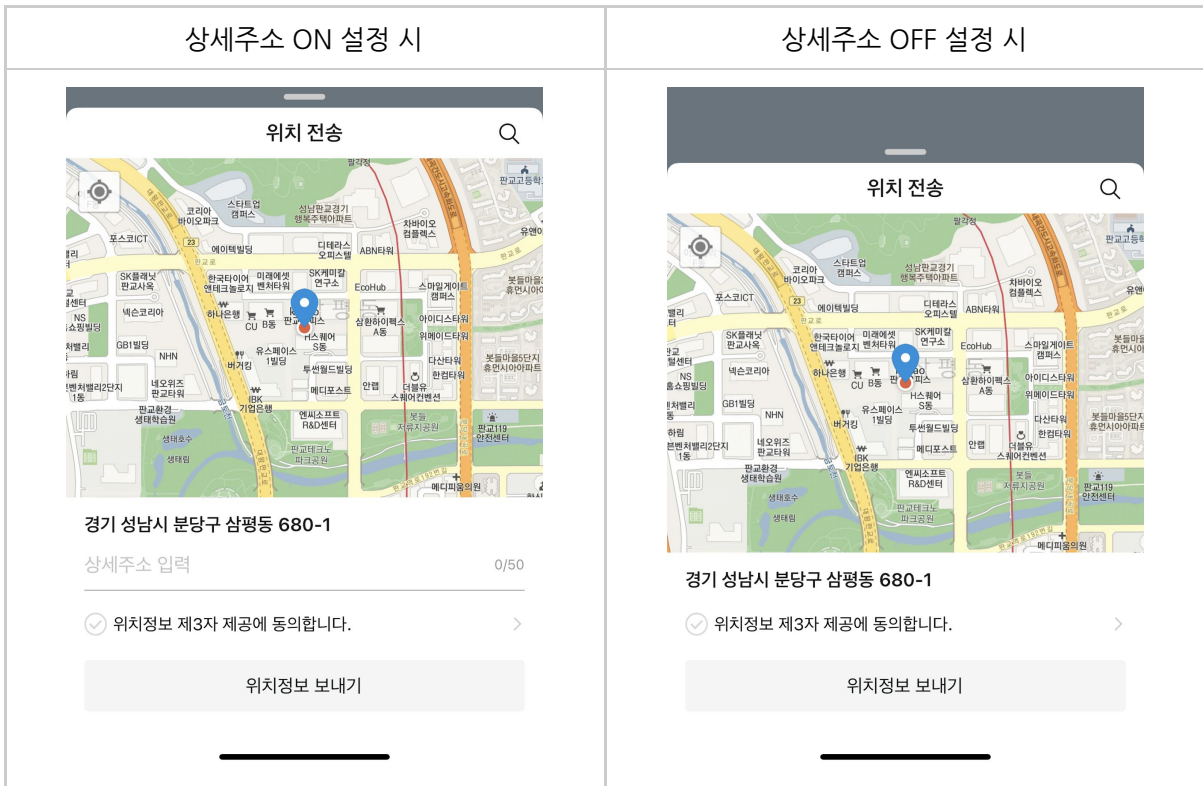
| 상세주소 ON 설정 시 | 상세주소 OFF 설정 시 |
|---|---|

위치 전송

판교역, 판교고등학교, 스타트업 캠퍼스, 코리아 바이오파크, 성남판교경기 행복주택아파트, 차바이오 컴플렉스, 유엔, 포스코ICT, 23, 에이텍빌딩, 디테라스 오피스텔, ABN타워, 봇들마을3단지 휴먼시아, SK플래닛 판교사옥, 한국타이어 앤테크놀로지, 미래에셋 벤처타워, SK케미칼 연구소, EcoHub, 스마일게이트 캠퍼스, 센터, 넥슨코리아, 하나은행, CU, B동, 판교오피스, 삼환하이펙스 A동, 아이디스타워, NS 홈쇼핑빌딩, 위메이드타워, GB1빌딩, NHN, 유스페이스 1빌딩, H스퀘어 S동, 다산타워, 봇들마을5단지 휴먼시아아파트, 밸리, 버거킹, 투썬월드빌딩, 한컴타워, 하림, 판벤처밸리2단지 1동, 네오위즈 판교타워, IBK 기업은행, 메디포스트, 안랩, 더블유 스퀘어컨벤션, 판교환경 생태학습원, 엔씨소프트 R&D센터, 봇들 저류지공원, 판교119 안전센터, 생태호수, 판교테크노 파크공원, 생태림, 메디피움의원

경기 성남시 분당구 삼평동 680-1

상세주소 입력 0/50

위치정보 제3자 제공에 동의합니다.

위치정보 보내기

위치 전송

경기 성남시 분당구 삼평동 680-1

위치정보 제3자 제공에 동의합니다.

위치정보 보내기